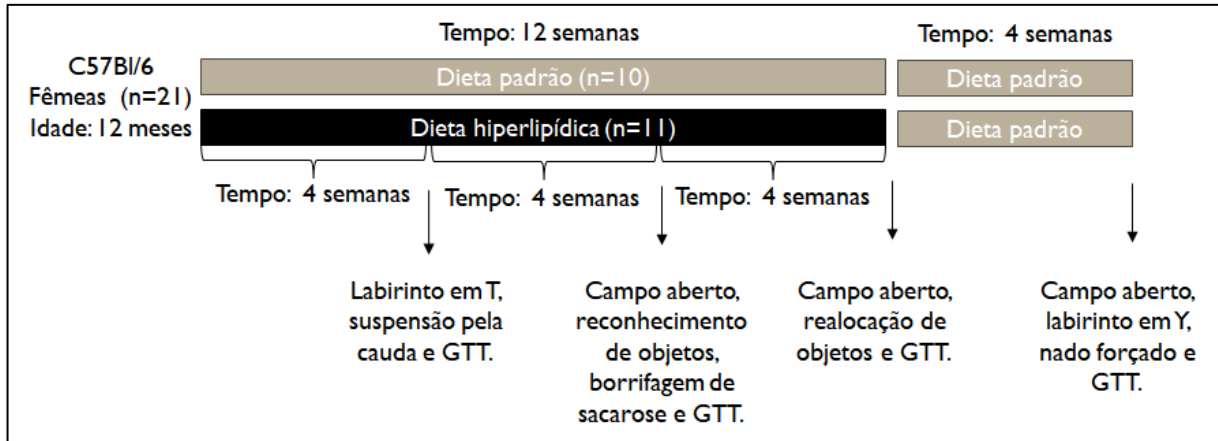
Tempo: 12 semanas

Tempo: 4 semanas

C57Bl/6
Fêmeas (n=21)
Idade: 12 meses

Dieta padrão (n=10)

Dieta padrão

Dieta hiperlipídica (n=11)

Dieta padrão

Tempo: 4 semanas

Tempo: 4 semanas

Tempo: 4 semanas

Labirinto em T, suspensão pela cauda e GTT.

Campo aberto, reconhecimento de objetos, borrifagem de sacarose e GTT.

Campo aberto, realocação de objetos e GTT.

Campo aberto, labirinto em Y, nado forçado e GTT.